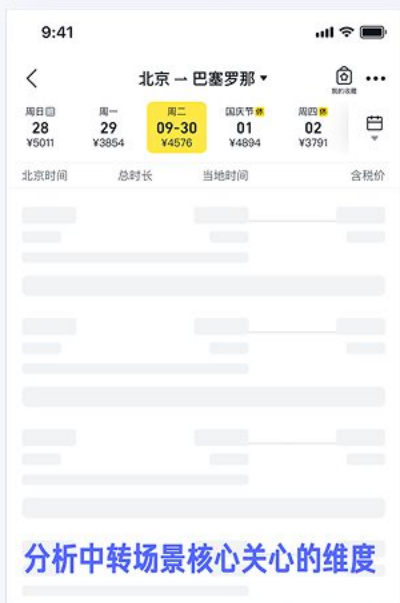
9:41

北京 → 巴塞罗那

我的收藏

| 周日 班 | 周一 | 周二 | 国庆节 休 | 周四 休 |
|---|---|---|---|---|
| 28 | 29 | 09-30 | 01 | 02 |
| ¥5011 | ¥3854 | ¥4576 | ¥4894 | ¥3791 |

北京时间 总时长 当地时间 含税价

分析中转场景核心关心的维度